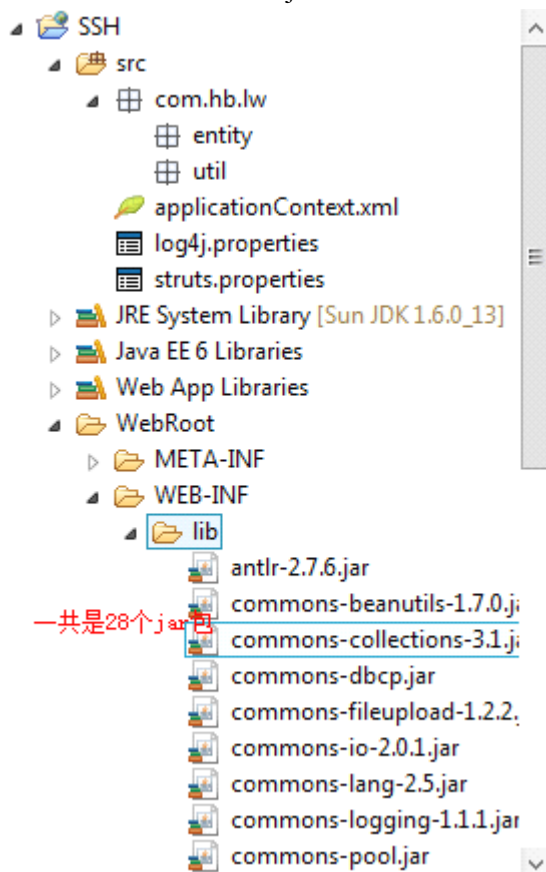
SSH
src
com.hb.lw
entity
util
applicationContext.xml
log4j.properties
struts.properties
JRE System Library [Sun JDK 1.6.0_13]
Java EE 6 Libraries
Web App Libraries
WebRoot
META-INF
WEB-INF
lib
antlr-2.7.6.jar
commons-beanutils-1.7.0.ja
一共是28个jar包
commons-collections-3.1.ja
commons-dbcp.jar
commons-fileupload-1.2.2.
commons-io-2.0.1.jar
commons-lang-2.5.jar
commons-logging-1.1.1.jar
commons-pool.jar